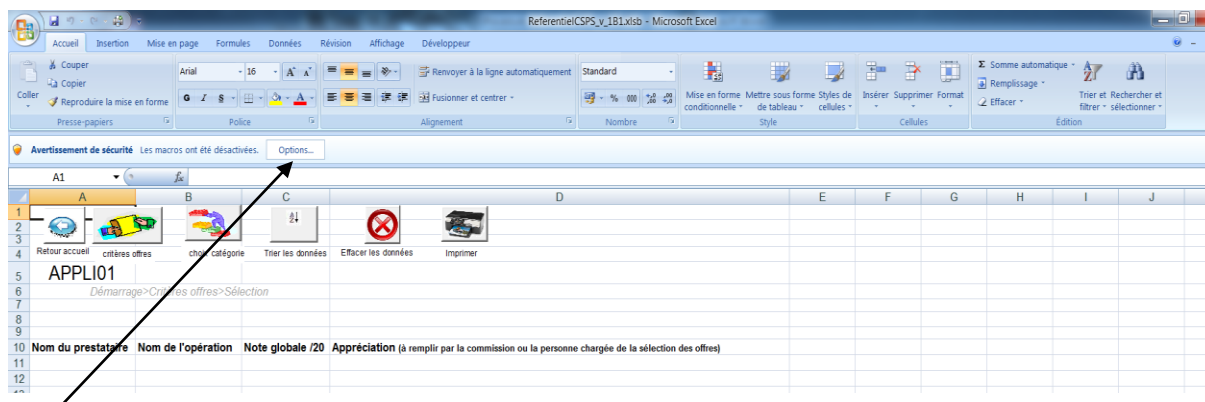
ReferentielCSPS_v_1B1.xlsb - Microsoft Excel

Accueil Insertion Mise en page Formules Données Révision Affichage Développeur

Couper
Copier
Coller Reproduire la mise en forme
Presse-papiers

Arial 16
G I S
Police

Renvoyer à la ligne automatiquement
Fusionner et centrer
Alignement

Standard
% 000
Nombre

Mise en forme conditionnelle
Mettre sous forme de tableau
Styles de cellules
Style

Insérer Supprimer Format
Cellules

Somme automatique
Remplissage
Effacer
Trier et filtrer
Rechercher et sélectionner
Édition

Avertissement de sécurité Les macros ont été désactivées. Options...

A1

| | A | B | C | D | E | F | G | H | I | J |
|---|---|---|---|---|---|---|---|---|---|---|
| 4 | Retour accueil critères offres | choix catégorie | Trier les données | Effacer les données Imprimer | | | | | | |
| 5 | APPLI01 | | | | | | | | | |
| 6 | Démarrage>Critères offres>Sélection | | | | | | | | | |
| 10 | Nom du prestataire | Nom de l'opération | Note globale /20 | Appréciation (à remplir par la commission ou la personne chargée de la sélection des offres) | | | | | | |